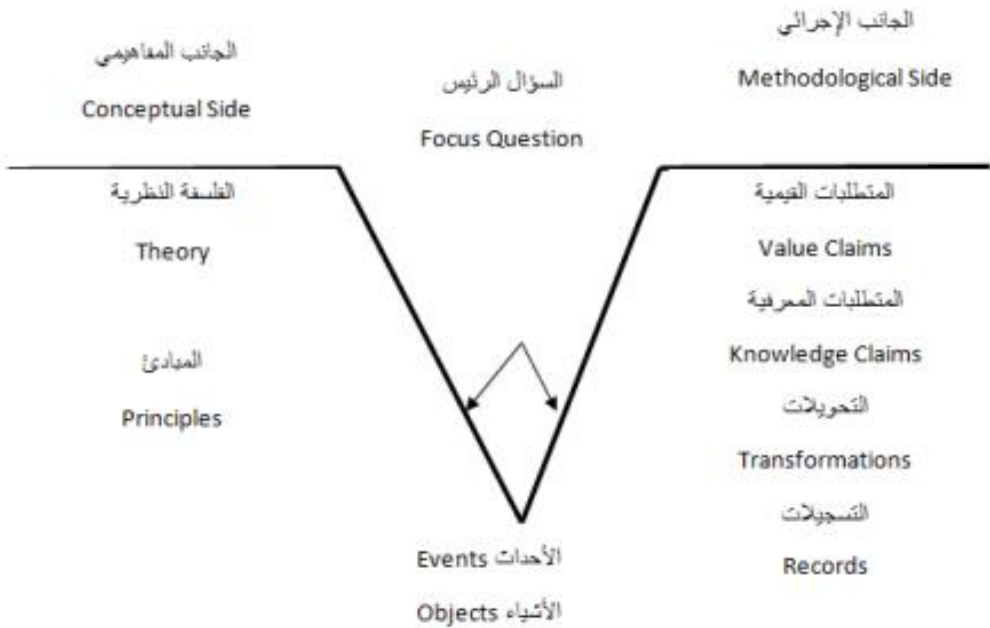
الجانب المفاهيمي
Conceptual Side

السؤال الرئيس
Focus Question

الجانب الإجرائي
Methodological Side

الفلسفة النظرية
Theory

المبادئ
Principles

المتطلبات القيمية
Value Claims

المتطلبات المعرفية
Knowledge Claims

التحويلات
Transformations

التسجيلات
Records

الأحداث Events
الأشياء Objects